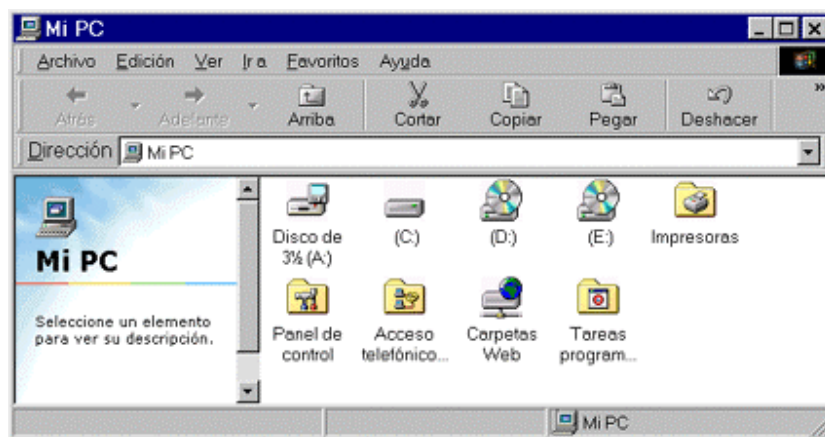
Mi PC

Archivo Edición Ver Ir a Favoritos Ayuda

Atrás Adelante Arriba Cortar Copiar Pegar Deshacer

Dirección Mi PC

Mi PC

Seleccione un elemento para ver su descripción.

Disco de 3½ (A:)

(C:)

(D:)

(E:)

Impresoras

Panel de control

Acceso telefónico...

Carpetas Web

Tareas program...

Mi PC